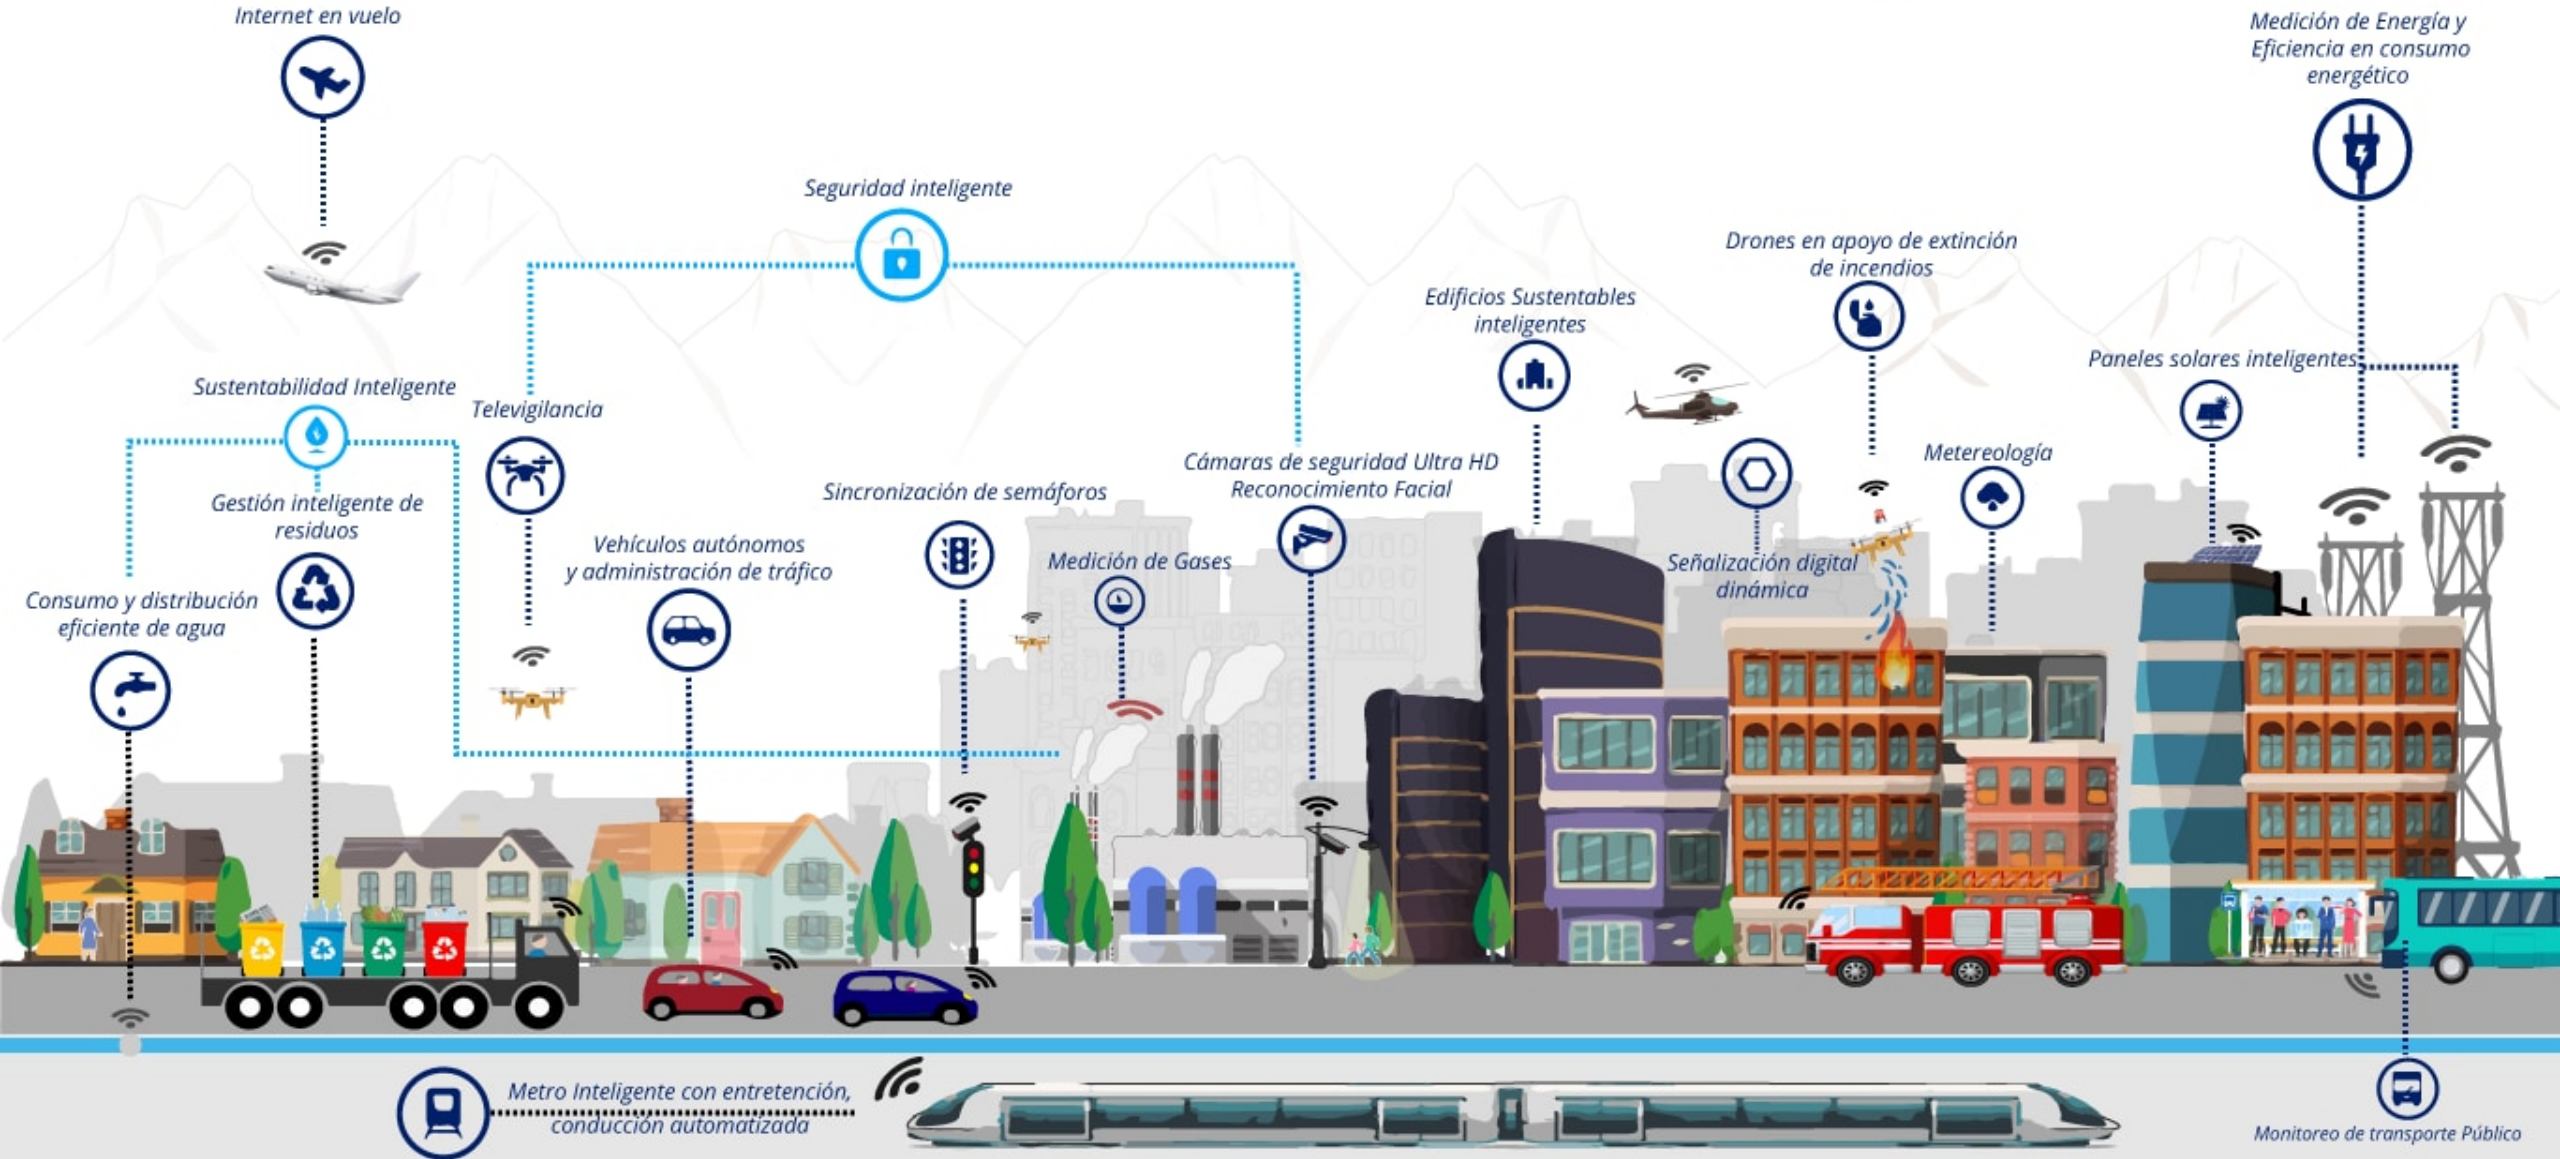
Internet en vuelo

Seguridad inteligente

Medición de Energía y Eficiencia en consumo energético

Drones en apoyo de extinción de incendios

Edificios Sustentables inteligentes

Paneles solares inteligentes

Sustentabilidad Inteligente

Televigilancia

Metereología

Cámaras de seguridad Ultra HD Reconocimiento Facial

Gestión inteligente de residuos

Sincronización de semáforos

Señalización digital dinámica

Medición de Gases

Vehículos autónomos y administración de tráfico

Consumo y distribución eficiente de agua

Metro Inteligente con entretención, conducción automatizada

Monitoreo de transporte Público